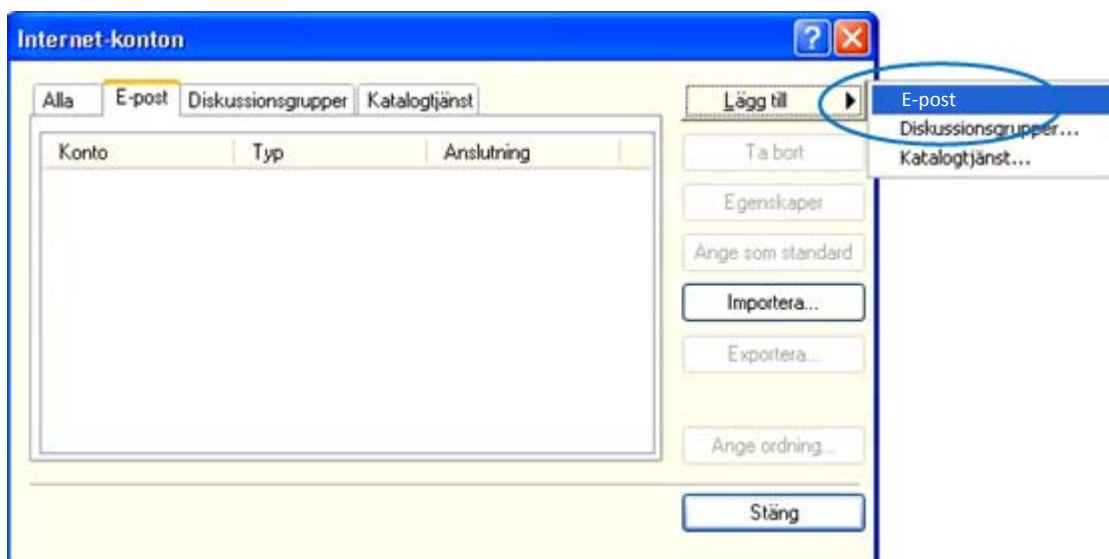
Internet-konton

Alla | E-post | Diskussionsgrupper | Katalogtjänst

| Konto | Typ | Anslutning |
|---|---|---|

Lägg till
Ta bort
Egenskaper
Ange som standard
Importera...
Exportera...
Ange ordning...
Stäng

E-post
Diskussionsgrupper...
Katalogtjänst...